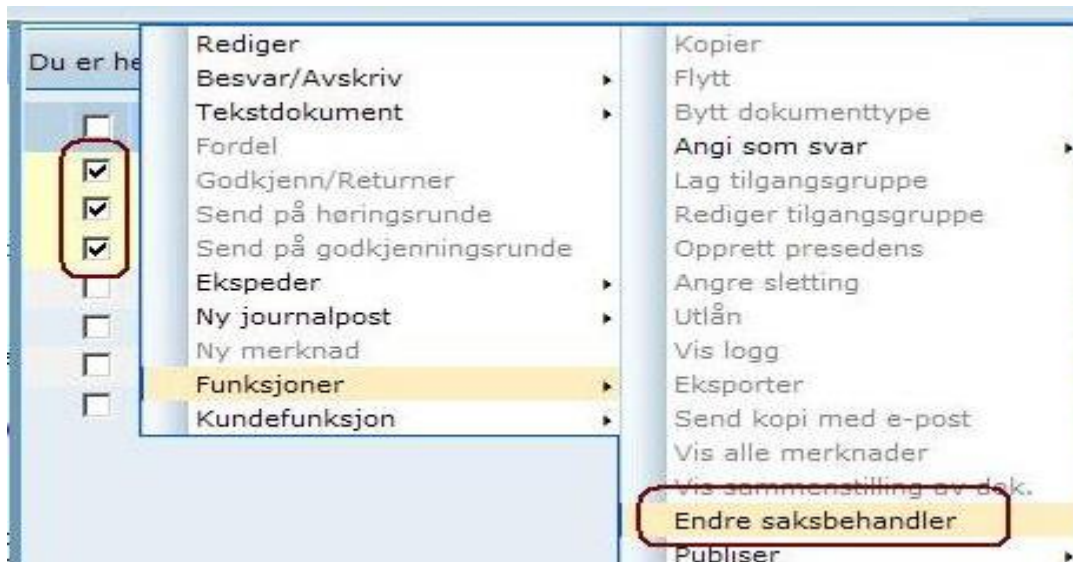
Du er he

Rediger
Besvar/Avskriv
Tekstdokument
Fordel
Godkjenn/Returner
Send på høringsrunde
Send på godkjenningsrunde
Ekspeder
Ny journalpost
Ny merknad
Funksjoner
Kundefunksjon

Kopier
Flytt
Bytt dokumenttype
Angi som svar
Lag tilgangsgruppe
Rediger tilgangsgruppe
Opprett presedens
Angre sletting
Utlån
Vis logg
Eksporter
Send kopi med e-post
Vis alle merknader
Vis sammenstilling av dok.
Endre saksbehandler
Publiser